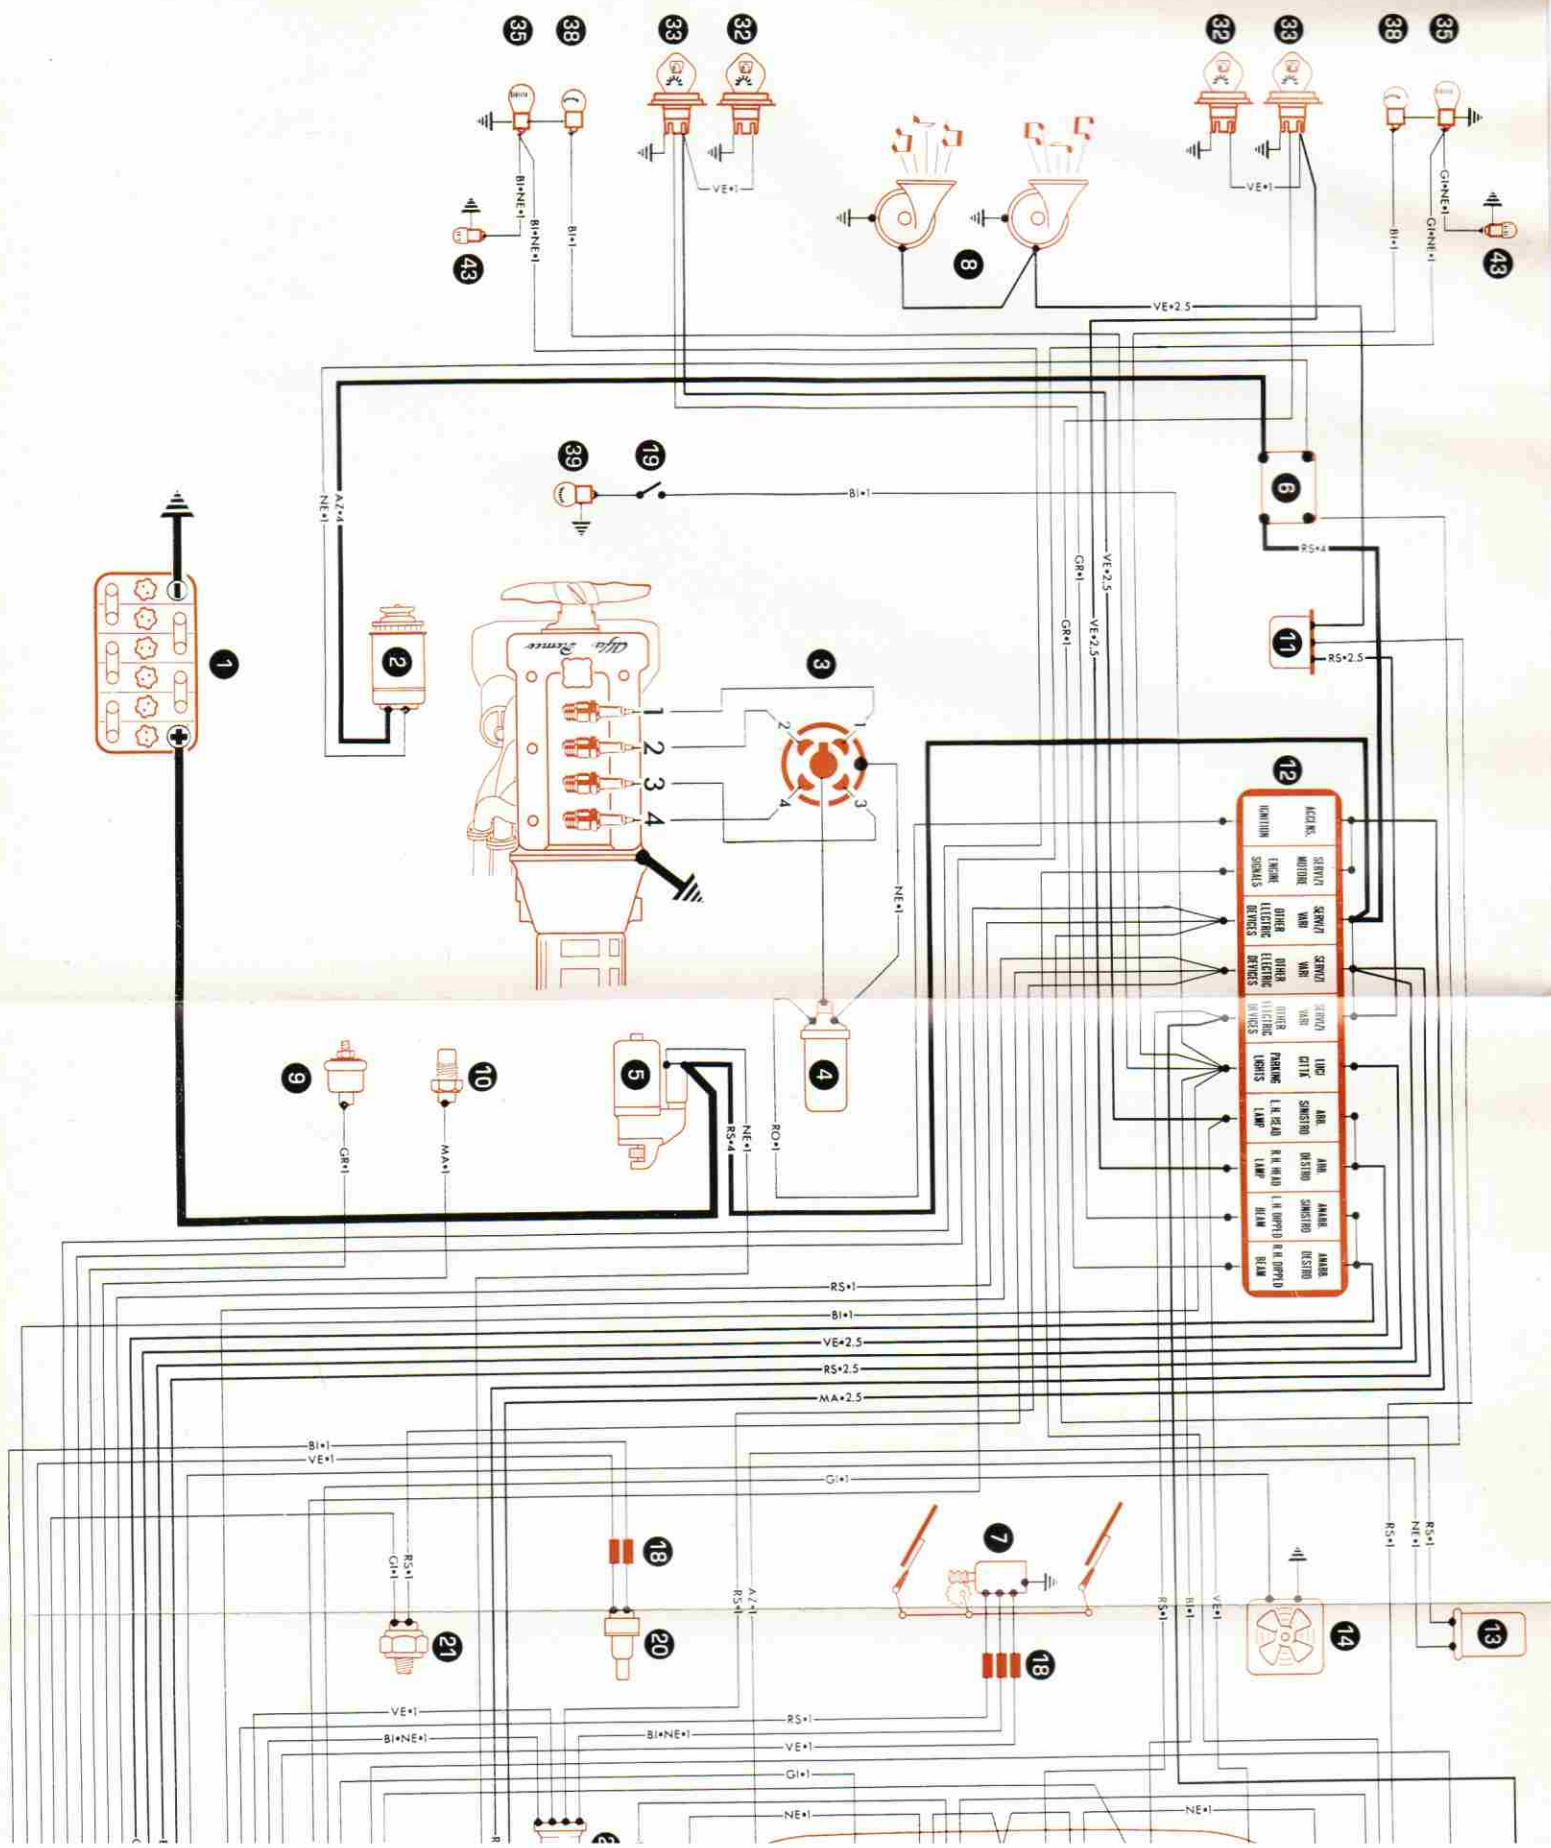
35 38 33 32
32 33 38 35
BI•NE•1
BI•NE•1
BI•1
VE•1
43
8
VE•1
GI•NE•1
GI•NE•1
BI•1
43
VE•2.5
39
19
BI•1
6
NE•1
AZ•4
GR•1
GR•1
VE•2.5
VE•2.5
RS•4
1
2
Alfa Romeo
3
11
RS•2.5
1
2
3
4
1 2 3 4
12
ACCENS. IGNITION
SERVIZI MOTORE ENGINE SIGNALS
SERVIZI VARI OTHER ELECTRIC DEVICES
SERVIZI VARI OTHER ELECTRIC DEVICES
SERVIZI VARI OTHER ELECTRIC DEVICES
LUCI CITTÀ PARKING LIGHTS
ABBL. SINISTRO L.H. HEAD LAMP
ABBL. DESTRO R.H. HEAD LAMP
ANABB. SINISTRO L.H. DIPPED BEAM
ANABB. DESTRO R.H. DIPPED BEAM
NE•1
9
10
5
4
GR•1
MA•1
NE•1
RS•4
RO•1
RS•1
BI•1
VE•2.5
RS•2.5
MA•2.5
BI•1
VE•1
GI•1
7
18
GI•1
RS•1
AZ•1
RS•1
RS•1
BI•1
VE•1
RS•1
NE•1
RS•1
14
13
21
20
18
VE•1
BI•NE•1
BI•NE•1
RS•1
VE•1
GI•1
NE•1
NE•1